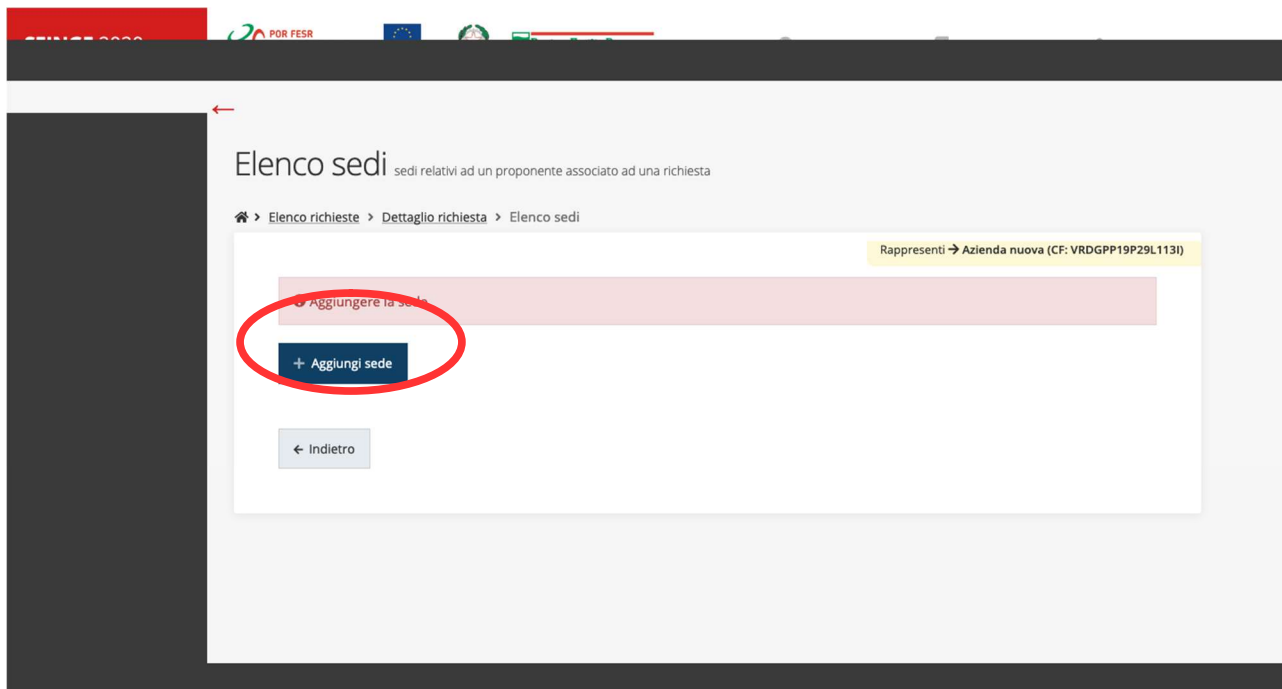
POR FESR

←

Elenco sedi sedi relativi ad un proponente associato ad una richiesta

> Elenco richieste > Dettaglio richiesta > Elenco sedi

Rappresenti → Azienda nuova (CF: VRDGPP19P29L113I)

Aggiungere la sede

+ Aggiungi sede

← Indietro